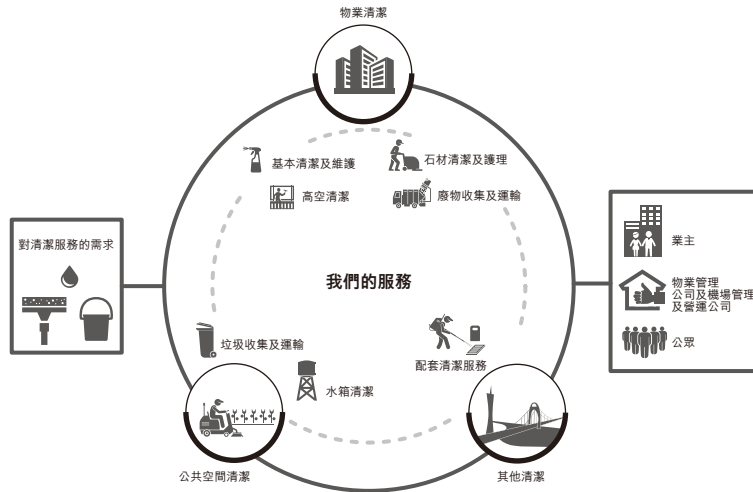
物業清潔

基本清潔及維護

石材清潔及護理

高空清潔

廢物收集及運輸

對清潔服務的需求

我們的服務

業主

物業管理
公司及機場管理
及營運公司

公眾

垃圾收集及運輸

配套清潔服務

水箱清潔

公共空間清潔

其他清潔